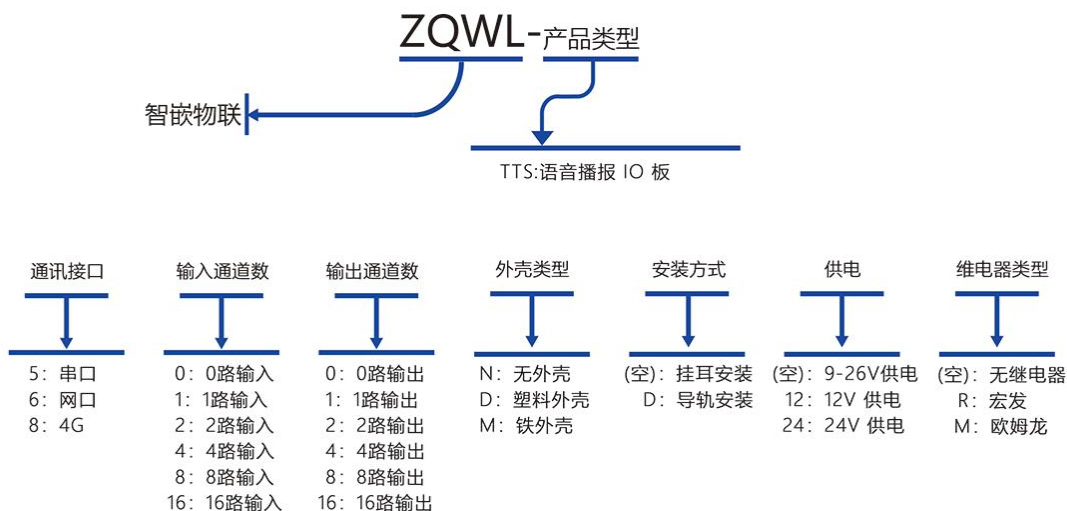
ZQWL-产品类型

智嵌物联

TTS:语音播报 IO 板

通讯接口
5：串口
6：网口
8：4G

输入通道数
0：0路输入
1：1路输入
2：2路输入
4：4路输入
8：8路输入
16：16路输入

输出通道数
0：0路输出
1：1路输出
2：2路输出
4：4路输出
8：8路输出
16：16路输出

外壳类型
N：无外壳
D：塑料外壳
M：铁外壳

安装方式
(空)：挂耳安装
D：导轨安装

供电
(空)：9-26V供电
12：12V 供电
24：24V 供电

继电器类型
(空)：无继电器
R：宏发
M：欧姆龙